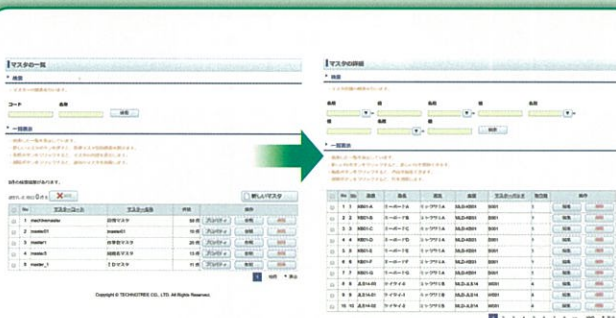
マスタの一覧

検索

コード

名称

検索

一覧表示

新しいマスタ

| No | マスターコード | マスター名称 | 件数 | 操作 |
|---|---|---|---|---|
| 1 | machinemaster | 設備マスタ | | |
| 2 | master01 | | | |
| 3 | master1 | 作業者マスタ | | |
| 4 | master3 | | | |
| 5 | master_1 | IDマスタ | | |

Copyright © TECHNOTREE CO., LTD. All Rights Reserved.

マスタの詳細

検索

名称

一覧表示

| No | No | 品番 | 品名 | 規格 | 単価 | 操作 |
|---|---|---|---|---|---|---|
| 1 | 1 | KB01-A | | | | |
| 2 | 2 | KB01-B | | | | |
| 3 | 3 | KB01-C | | | | |
| 4 | 4 | KB01-D | | | | |
| 5 | 5 | KB01-E | | | | |
| 6 | 6 | KB01-F | | | | |
| 7 | 7 | KB01-G | | | | |
| 8 | 8 | KB01-H | | | | |
| 9 | 9 | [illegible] | | | | |
| 10 | 10 | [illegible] | | | | |